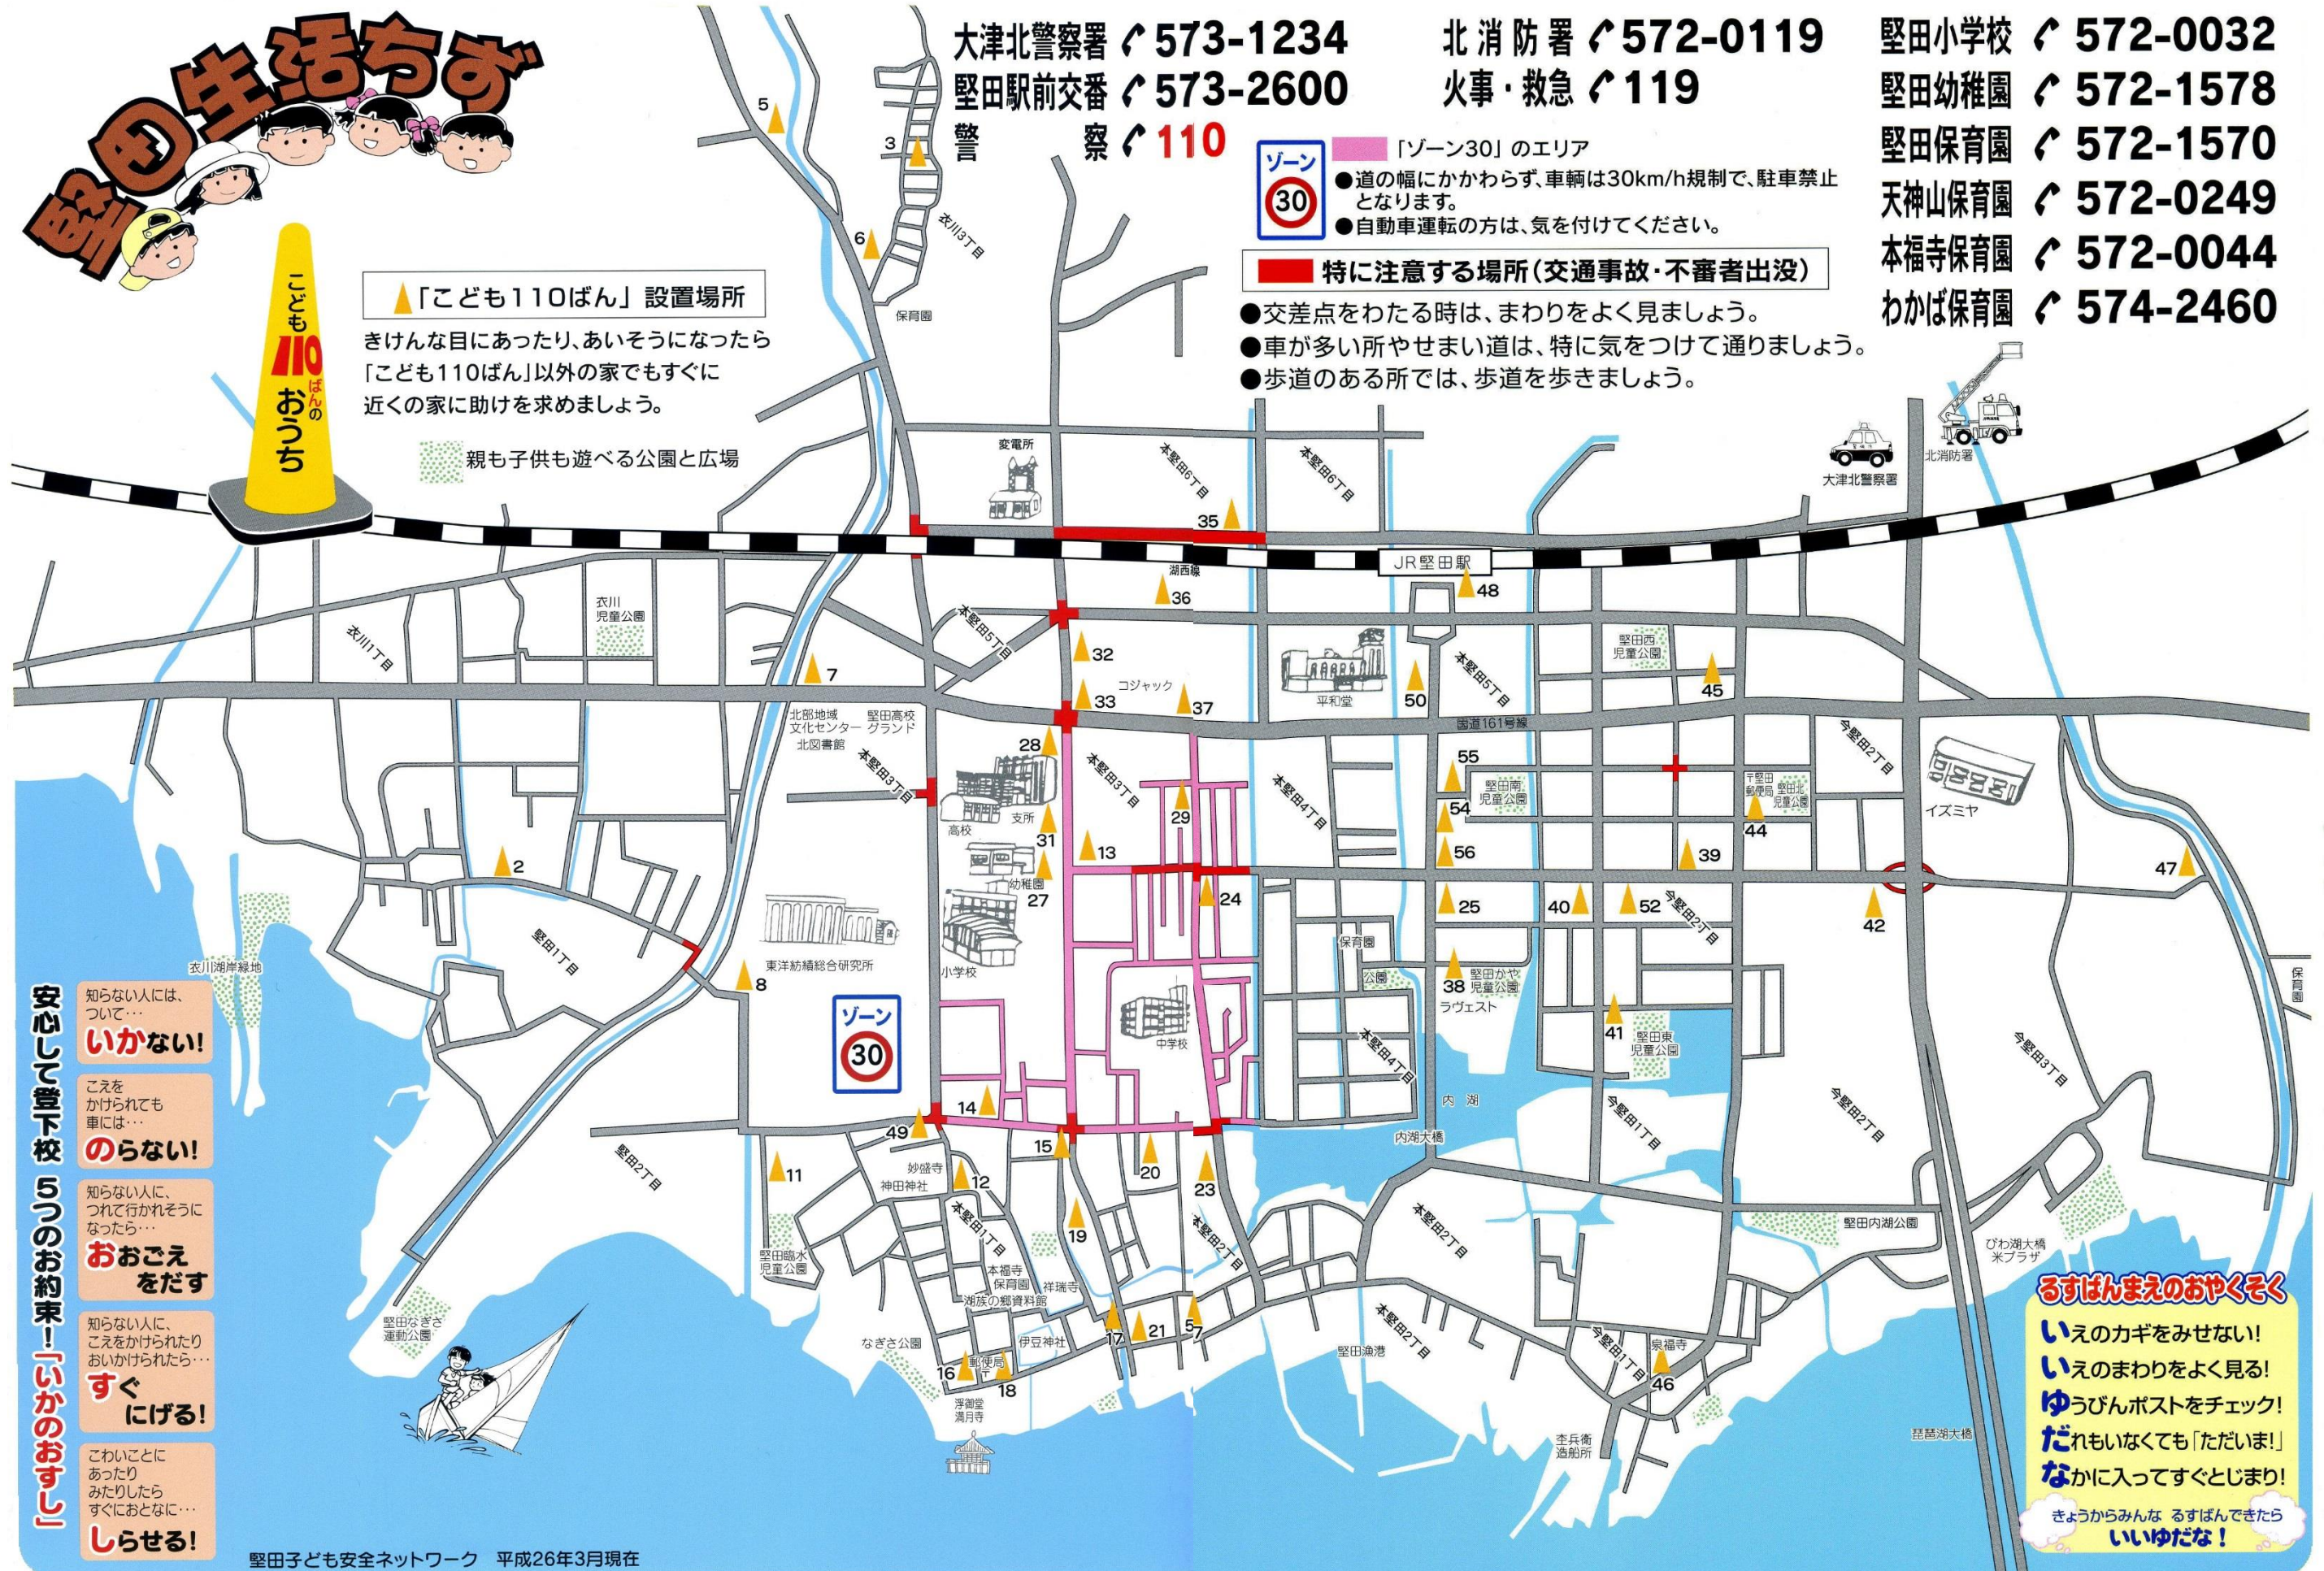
堅田生活ちず

大津北警察署 573-1234
堅田駅前交番 573-2600
警察 110

北消防署 572-0119
火事・救急 119

堅田小学校 572-0032
堅田幼稚園 572-1578
堅田保育園 572-1570
天神山保育園 572-0249
本福寺保育園 572-0044
わかば保育園 574-2460

ゾーン 30
「ゾーン30」のエリア
●道の幅にかかわらず、車輌は30km/h規制で、駐車禁止となります。
●自動車運転の方は、気を付けてください。

特に注意する場所（交通事故・不審者出没）
●交差点をわたる時は、まわりをよく見ましょう。
●車が多い所やせまい道は、特に気をつけて通りましょう。
●歩道のある所では、歩道を歩きましょう。

こども110ばんのおうち

「こども110ばん」設置場所
きけんな目にあったり、あいそうになったら「こども110ばん」以外の家でもすぐに近くの家に助けを求めましょう。

親も子供も遊べる公園と広場

安心して登下校 5つのお約束！「いかのおすし」
知らない人には、ついて… いかない!
こえをかけられても車には… のらない!
知らない人に、つれて行かれそうになったら… おおごえをだす
知らない人に、こえをかけられたりおいかけられたら… すぐにげる!
こわいことにあったりみたりしたらすぐにおとなに… しらせる!

るすばんまえのおやくそく
いえのカギをみせない!
いえのまわりをよく見る!
ゆうびんポストをチェック!
だれもいなくても「ただいま!」
なかに入ってすぐとじまり!
きょうからみんな るすばんできたら いいゆだな!

堅田子ども安全ネットワーク 平成26年3月現在

JR堅田駅 湖西線 国道161号線 変電所 大津北警察署 北消防署 衣川3丁目 衣川1丁目 衣川児童公園 保育園 本堅田6丁目 本堅田5丁目 本堅田3丁目 本堅田4丁目 本堅田2丁目 本堅田1丁目 コジャック 平和堂 北部地域文化センター 北図書館 堅田高校グランド 高校 支所 幼稚園 小学校 中学校 東洋紡績総合研究所 堅田1丁目 堅田2丁目 衣川湖岸緑地 堅田西児童公園 堅田南児童公園 堅田郵便局 堅田北児童公園 イズミヤ 今堅田2丁目 今堅田1丁目 今堅田3丁目 保育園 公園 堅田かや児童公園 ラヴェスト 堅田東児童公園 内湖 内湖大橋 妙盛寺 神田神社 祥瑞寺 本福寺保育園 湖族の郷資料館 伊豆神社 なぎさ公園 郵便局 浮御堂 満月寺 堅田臨水児童公園 堅田なぎさ運動公園 堅田漁港 泉福寺 杢兵衛造船所 堅田内湖公園 びわ湖大橋米プラザ 琵琶湖大橋 保育園

1 2 3 5 6 7 8 11 12 13 14 15 16 17 18 19 20 21 23 24 25 27 28 29 31 32 33 35 36 37 38 39 40 41 42 44 45 46 47 48 49 50 52 54 55 56 57